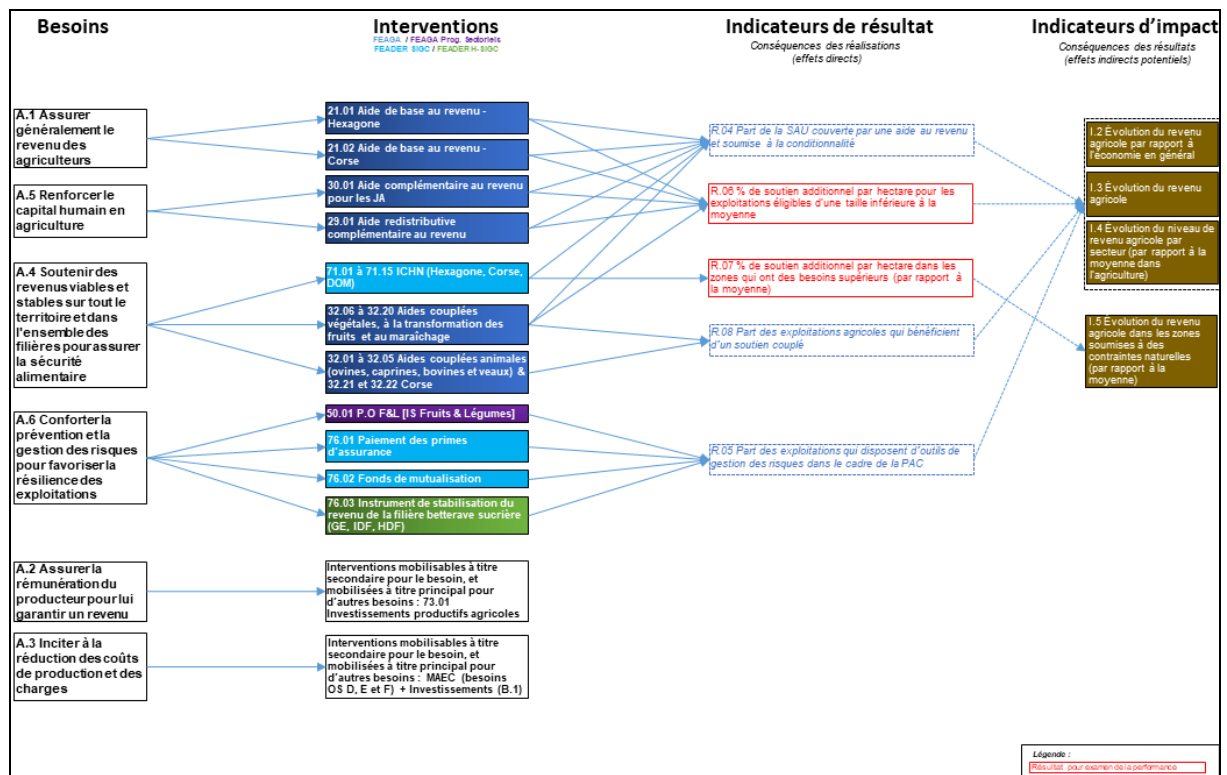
Besoins

Interventions
FEAGA / FEAGA Prog. Sectoriels
FEADER SIGC / FEADER H-SIGC

Indicateurs de résultat
Conséquences des réalisations (effets directs)

Indicateurs d'impact
Conséquences des résultats (effets indirects potentiels)

A.1 Assurer généralement le revenu des agriculteurs

A.5 Renforcer le capital humain en agriculture

A.4 Soutenir des revenus viables et stables sur tout le territoire et dans l'ensemble des filières pour assurer la sécurité alimentaire

A.6 Conforter la prévention et la gestion des risques pour favoriser la résilience des exploitations

A.2 Assurer la rémunération du producteur pour lui garantir un revenu

A.3 Inciter à la réduction des coûts de production et des charges

21.01 Aide de base au revenu - Hexagone

21.02 Aide de base au revenu - Corse

30.01 Aide complémentaire au revenu pour les JA

29.01 Aide redistributive complémentaire au revenu

71.01 à 71.15 ICHN (Hexagone, Corse, DOM)

32.06 à 32.20 Aides couplées végétales, à la transformation des fruits et au maraîchage

32.01 à 32.05 Aides couplées animales (ovines, caprines, bovines et veaux) & 32.21 et 32.22 Corse

50.01 P.O F&L [IS Fruits & Légumes]

76.01 Paiement des primes d'assurance

76.02 Fonds de mutualisation

76.03 Instrument de stabilisation du revenu de la filière betterave sucrière (GE, IDF, HDF)

Interventions mobilisables à titre secondaire pour le besoin, et mobilisées à titre principal pour d'autres besoins : 73.01 Investissements productifs agricoles

Interventions mobilisables à titre secondaire pour le besoin, et mobilisées à titre principal pour d'autres besoins : MAEC (besoins OS D, E et F) + Investissements (B.1)

R.04 Part de la SAU couverte par une aide au revenu et soumise à la conditionnalité

R.06 % de soutien additionnel par hectare pour les exploitations éligibles d'une taille inférieure à la moyenne

R.07 % de soutien additionnel par hectare dans les zones qui ont des besoins supérieurs (par rapport à la moyenne)

R.08 Part des exploitations agricoles qui bénéficient d'un soutien couplé

R.05 Part des exploitations qui disposent d'outils de gestion des risques dans le cadre de la PAC

I.2 Évolution du revenu agricole par rapport à l'économie en général

I.3 Évolution du revenu agricole

I.4 Évolution du niveau de revenu agricole par secteur (par rapport à la moyenne dans l'agriculture)

I.5 Évolution du revenu agricole dans les zones soumises à des contraintes naturelles (par rapport à la moyenne)

Légende :
Résultat pour examen de la performance